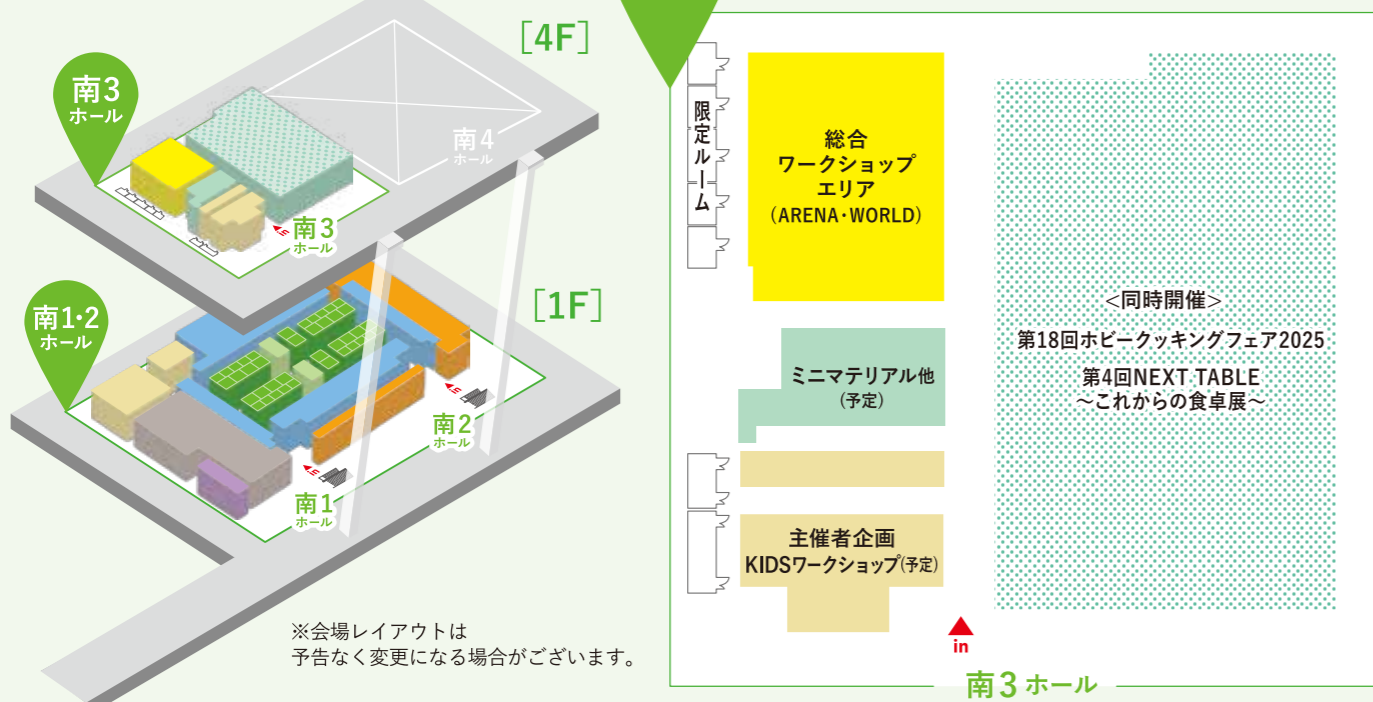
[4F]

南3
ホール

南4
ホール

南3
ホール

[1F]

南1·2
ホール

南2
ホール

南1
ホール

※会場レイアウトは
予告なく変更になる場合がございます。

限定ルーム

総合
ワークショップ
エリア
(ARENA・WORLD)

ミニマテリアル他
(予定)

主催者企画
KIDSワークショップ(予定)

<同時開催>
第18回ホビークッキングフェア2025
第4回NEXT TABLE
〜これからの食卓展〜

in

南3 ホール